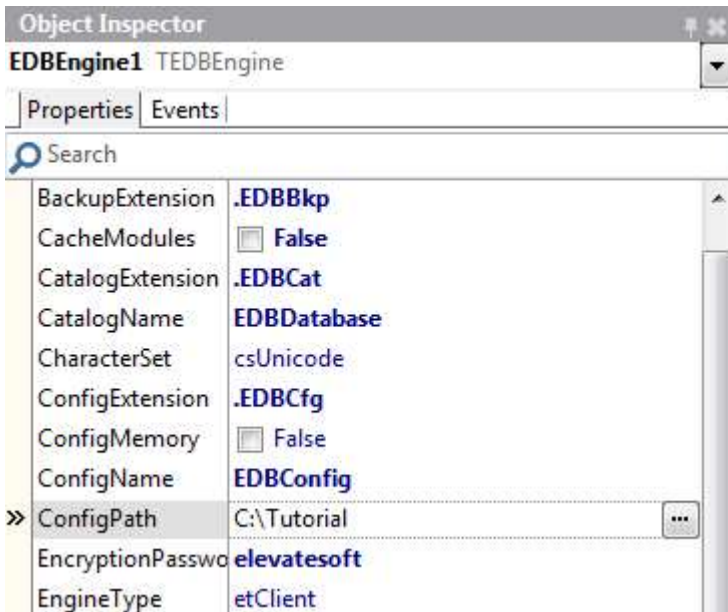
Object Inspector

EDBEngine1 TEDBEngine

Properties | Events

Search

| | |
|---|---|
| BackupExtension | .EDBBkp |
| CacheModules | False |
| CatalogExtension | .EDBCat |
| CatalogName | EDBDatabase |
| CharacterSet | csUnicode |
| ConfigExtension | .EDBCfg |
| ConfigMemory | False |
| ConfigName | EDBConfig |
| » ConfigPath | C:\Tutorial ... |
| EncryptionPasswo | elevatesoft |
| EngineType | etClient |